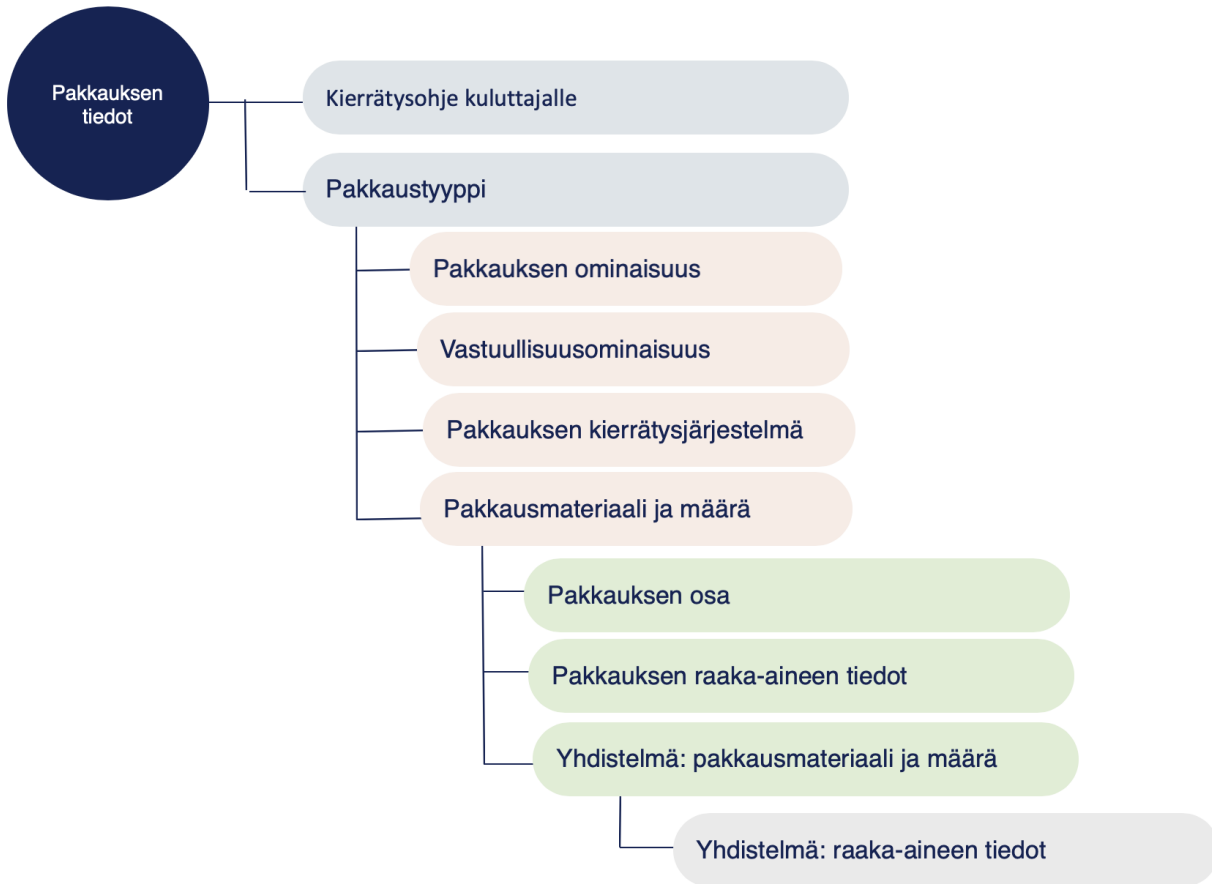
Pakkauksen tiedot

Kierrätysohje kuluttajalle

Pakkaustyyppi

Pakkauksen ominaisuus

Vastuullisuusominaisuus

Pakkauksen kierrätysjärjestelmä

Pakkausmateriaali ja määrä

Pakkauksen osa

Pakkauksen raaka-aineen tiedot

Yhdistelmä: pakkausmateriaali ja määrä

Yhdistelmä: raaka-aineen tiedot